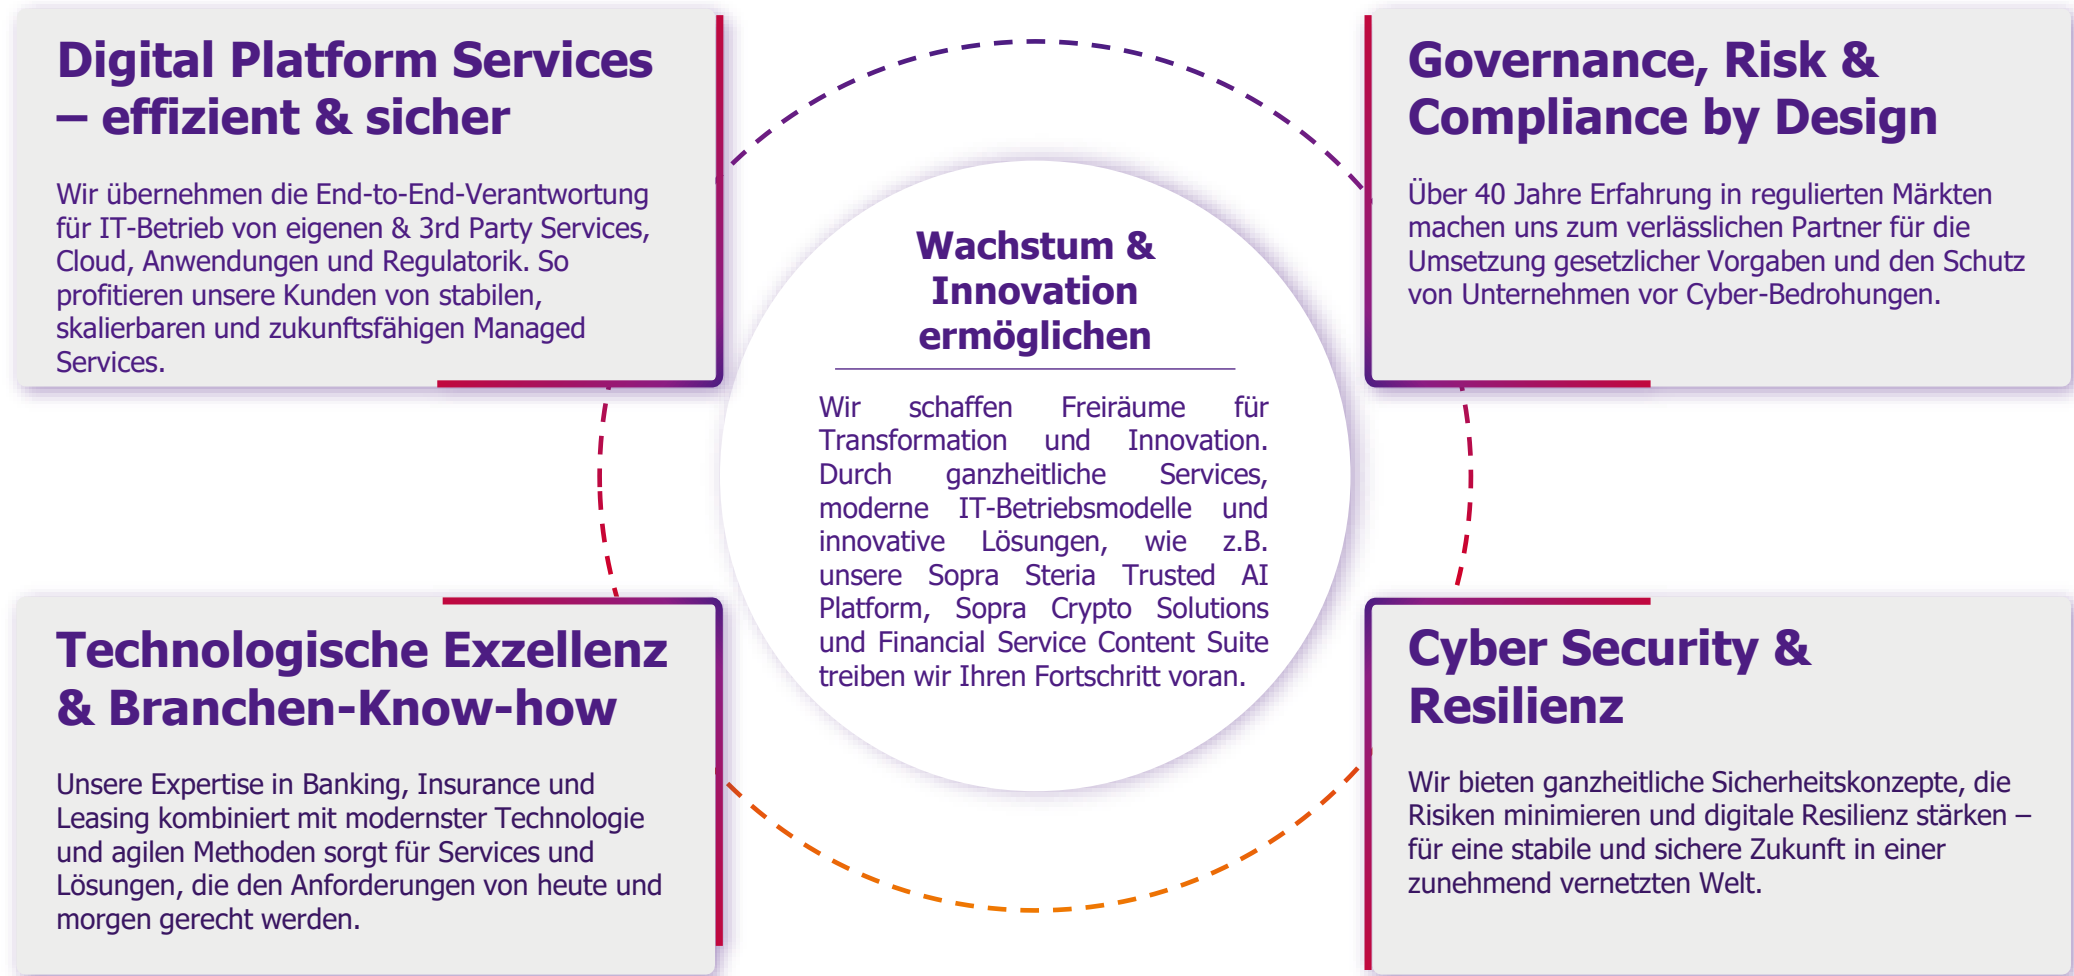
Digital Platform Services – effizient & sicher

Wir übernehmen die End-to-End-Verantwortung für IT-Betrieb von eigenen & 3rd Party Services, Cloud, Anwendungen und Regulatorik. So profitieren unsere Kunden von stabilen, skalierbaren und zukunftsfähigen Managed Services.

Governance, Risk & Compliance by Design

Über 40 Jahre Erfahrung in regulierten Märkten machen uns zum verlässlichen Partner für die Umsetzung gesetzlicher Vorgaben und den Schutz von Unternehmen vor Cyber-Bedrohungen.

Wachstum & Innovation ermöglichen

Wir schaffen Freiräume für Transformation und Innovation. Durch ganzheitliche Services, moderne IT-Betriebsmodelle und innovative Lösungen, wie z.B. unsere Sopra Steria Trusted AI Platform, Sopra Crypto Solutions und Financial Service Content Suite treiben wir Ihren Fortschritt voran.

Technologische Exzellenz & Branchen-Know-how

Unsere Expertise in Banking, Insurance und Leasing kombiniert mit modernster Technologie und agilen Methoden sorgt für Services und Lösungen, die den Anforderungen von heute und morgen gerecht werden.

Cyber Security & Resilienz

Wir bieten ganzheitliche Sicherheitskonzepte, die Risiken minimieren und digitale Resilienz stärken – für eine stabile und sichere Zukunft in einer zunehmend vernetzten Welt.